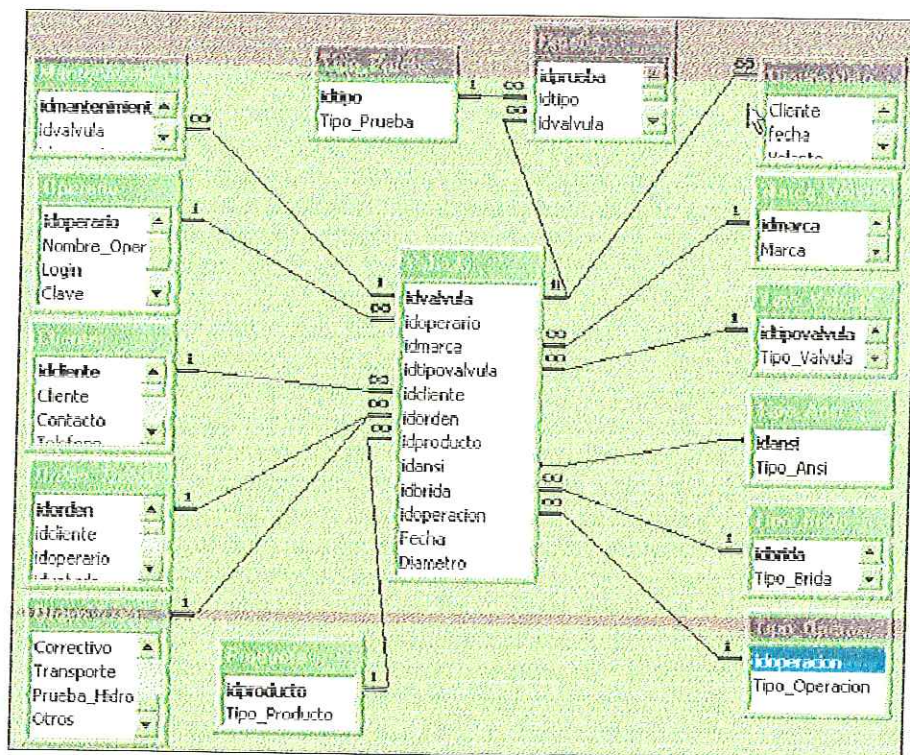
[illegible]
idmantenimient
idvalvula

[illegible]
idtipo
Tipo_Prueba

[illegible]
idprueba
idtipo
idvalvula

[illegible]
Cliente
fecha

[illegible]
idoperario
Nombre_Oper
Login
Clave

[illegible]
idmarca
Marca

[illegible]
idvalvula
idoperario
idmarca
idtipovalvula
idcliente
idorden
idproducto
idansi
idbrida
idoperacion
Fecha
Diametro

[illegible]
idtipovalvula
Tipo_Valvula

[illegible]
idcliente
Cliente
Contacto

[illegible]
idansi
Tipo_Ansi

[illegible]
idorden
idcliente
idoperario

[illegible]
idbrida
Tipo_Brida

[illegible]
Correctivo
Transporte
Prueba_Hidro
Otros

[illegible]
idproducto
Tipo_Producto

Tipo_Operacion
idoperacion
Tipo_Operacion

1
∞
1
∞
1
1
∞
1
∞
1
∞
1
∞
1
∞
1
∞
1
∞
1
∞
1
∞
1
∞
1
∞